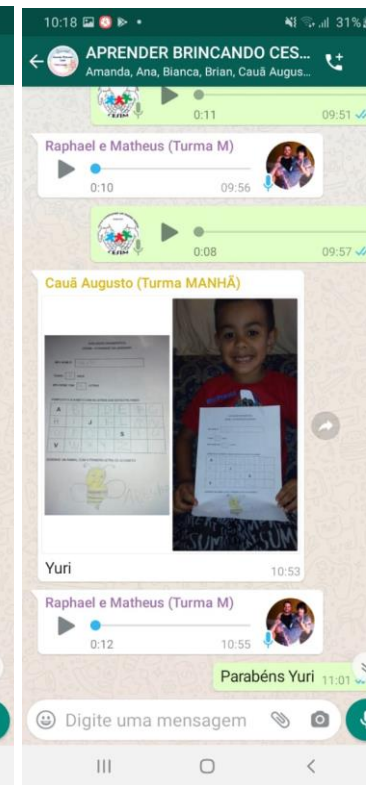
10:18 31%

APRENDER BRINCANDO CES...
Amanda, Ana, Bianca, Brian, Cauã Augus...

0:11 09:51

Raphael e Matheus (Turma M)
0:10 09:56

0:08 09:57

Cauã Augusto (Turma MANHÃ)

Yuri 10:53

Raphael e Matheus (Turma M)
0:12 10:55

Parabéns Yuri 11:01

Digite uma mensagem